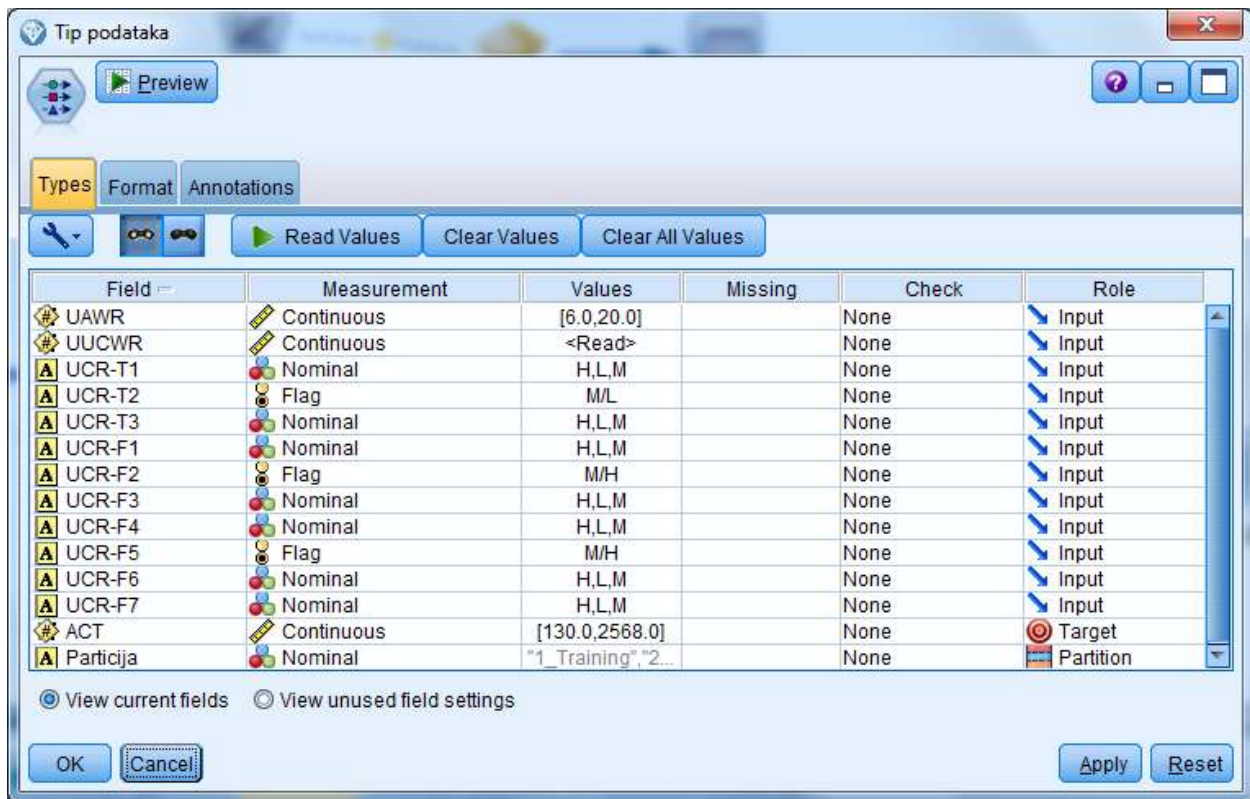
Tip podataka

Preview

Types Format Annotations

Read Values Clear Values Clear All Values

| Field | Measurement | Values | Missing | Check | Role |
|---|---|---|---|---|---|
| UAWR | Continuous | [6.0,20.0] | | None | Input |
| UUCWR | Continuous | <Read> | | None | Input |
| UCR-T1 | Nominal | H,L,M | | None | Input |
| UCR-T2 | Flag | M/L | | None | Input |
| UCR-T3 | Nominal | H,L,M | | None | Input |
| UCR-F1 | Nominal | H,L,M | | None | Input |
| UCR-F2 | Flag | M/H | | None | Input |
| UCR-F3 | Nominal | H,L,M | | None | Input |
| UCR-F4 | Nominal | H,L,M | | None | Input |
| UCR-F5 | Flag | M/H | | None | Input |
| UCR-F6 | Nominal | H,L,M | | None | Input |
| UCR-F7 | Nominal | H,L,M | | None | Input |
| ACT | Continuous | [130.0,2568.0] | | None | Target |
| Particija | Nominal | "1_Training","2... | | None | Partition |

View current fields View unused field settings

OK Cancel Apply Reset